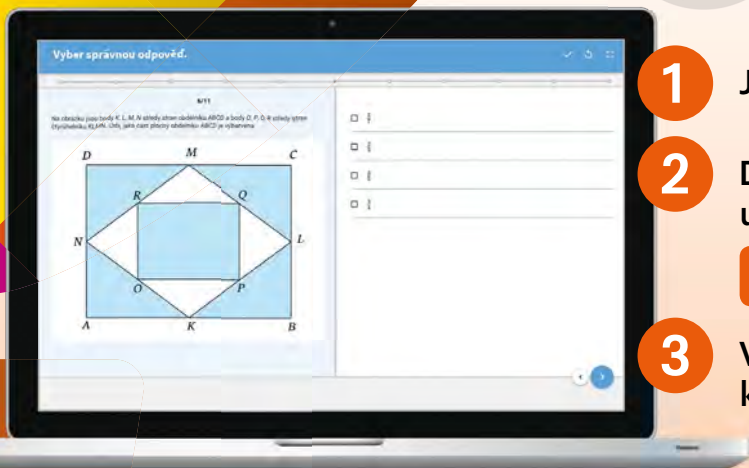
Vyber správnou odpověď.

8/11

Na obrázku jsou body K, L, M, N středy stran obdélníku ABCD a body O, P, Q, R středy stran čtyřúhelníku KLMN. Urči, jaká část plochy obdélníku ABCD je vybarvena.

D M C
R Q
N L
O P
A K B

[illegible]
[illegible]
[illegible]
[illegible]

1 J
2 D
u
3 V
k